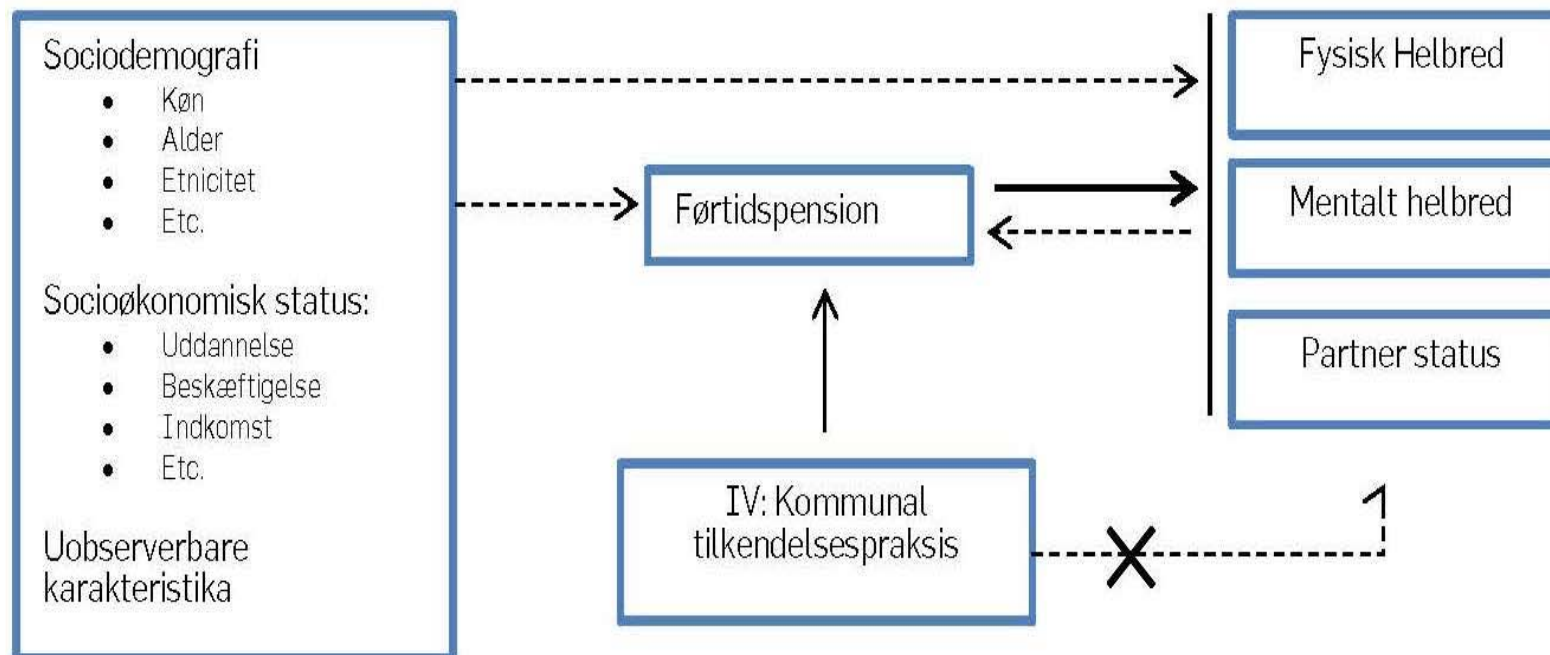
Sociodemografi
- Køn
- Alder
- Etnicitet
- Etc.

Socioøkonomisk status:
- Uddannelse
- Beskæftigelse
- Indkomst
- Etc.

Uobserverbare karakteristika

Førtidspension

IV: Kommunal tilkendelsespraksis

Fysisk Helbred

Mentalt helbred

Partner status